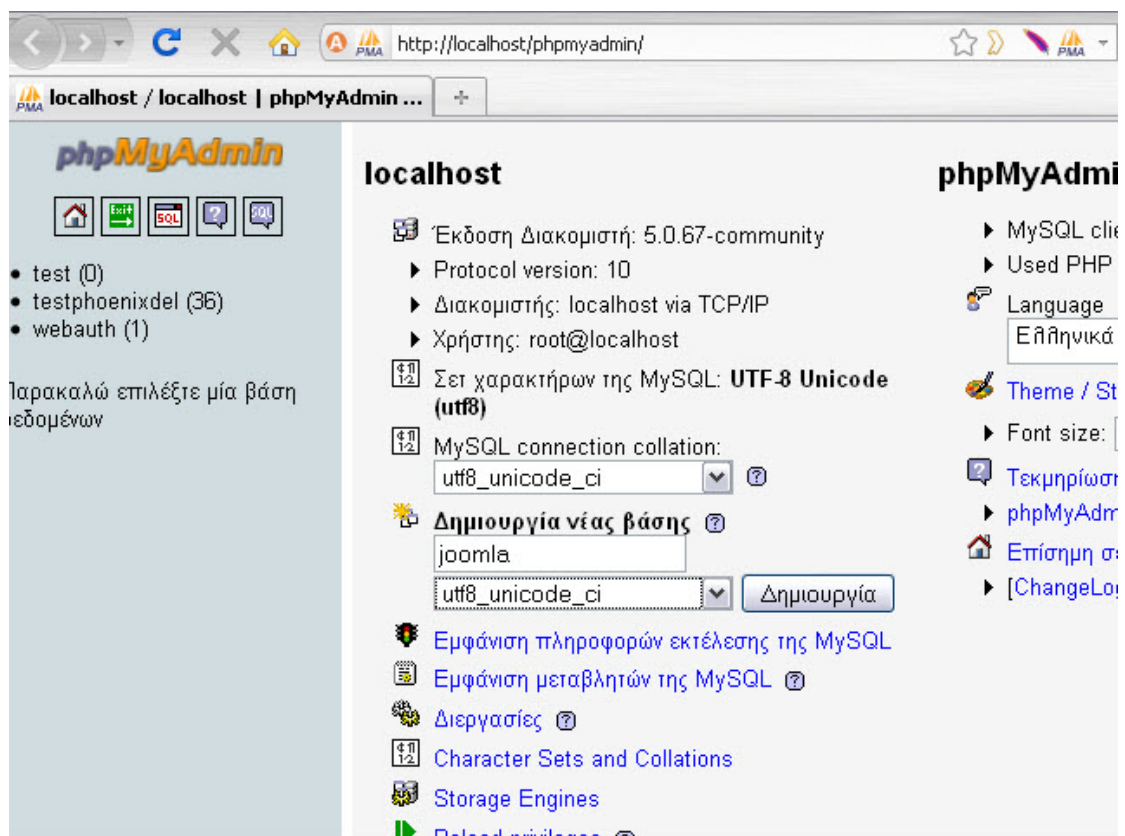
http://localhost/phpmyadmin/

localhost / localhost | phpMyAdmin ...

phpMyAdmin

SQL

• test (0)
• testphoenixdel (36)
• webauth (1)

Ιαρακαλώ επιλέξτε μία βάση ιεδομένων

localhost

Έκδοση Διακομιστή: 5.0.67-community
Protocol version: 10
Διακομιστής: localhost via TCP/IP
Χρήστης: root@localhost

Σετ χαρακτήρων της MySQL: **UTF-8 Unicode (utf8)**

MySQL connection collation:
utf8_unicode_ci

**Δημιουργία νέας βάσης**
joomla
utf8_unicode_ci
Δημιουργία

Εμφάνιση πληροφορών εκτέλεσης της MySQL
Εμφάνιση μεταβλητών της MySQL
Διεργασίες
Character Sets and Collations
Storage Engines
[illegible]

phpMyAdmi

MySQL cli
Used PHP
Language
Ελληνικά
Theme / St
Font size:
Τεκμηρίωσ
phpMyAdm
Επίσημη σ
[ChangeLo